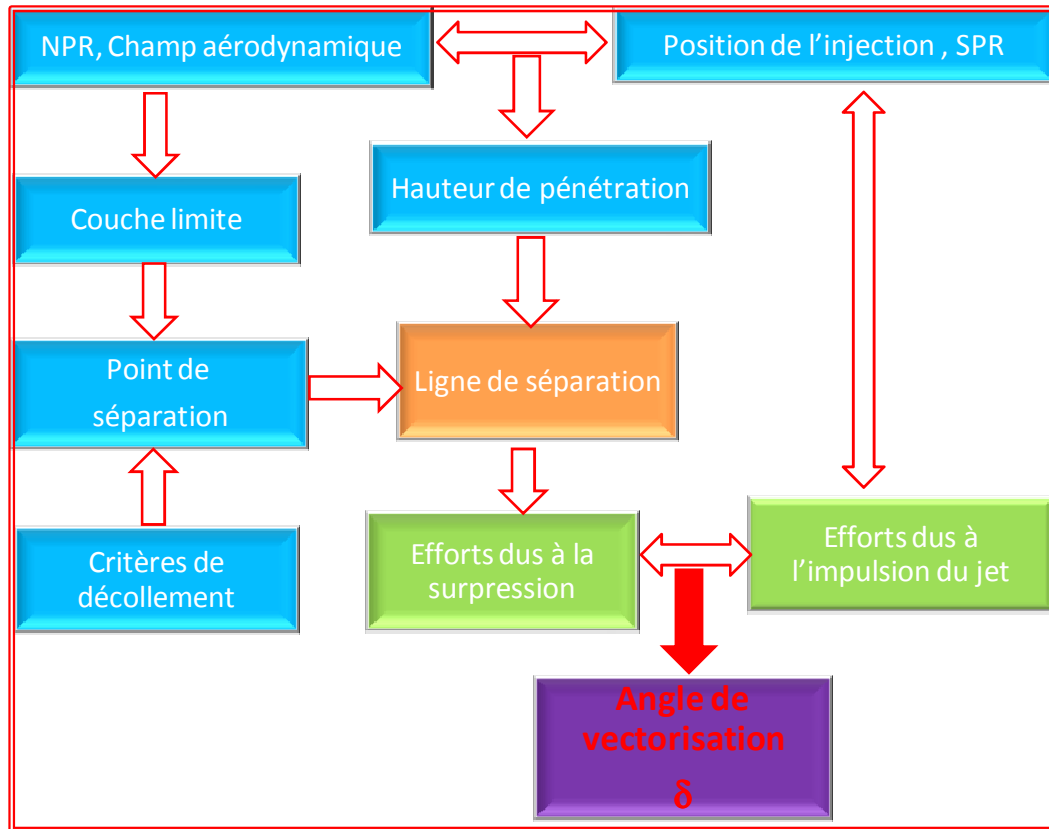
NPR, Champ aérodynamique

Position de l'injection , SPR

Hauteur de pénétration

Couche limite

Point de séparation

Ligne de séparation

Critères de décollement

Efforts dus à la surpression

Efforts dus à l'impulsion du jet

Angle de vectorisation
$\delta$